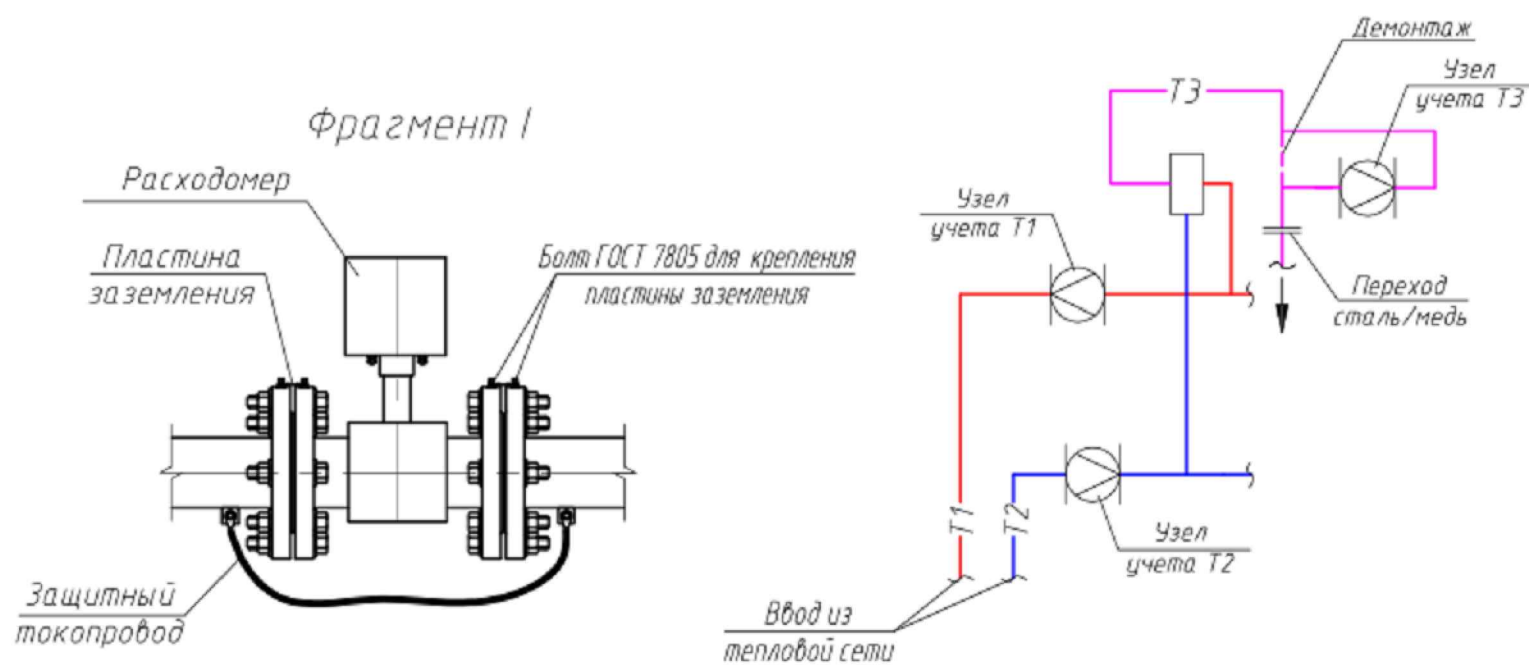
Фрагмент I

Расходомер

Пластина заземления

Болт ГОСТ 7805 для крепления пластины заземления

Защитный токопровод

Демонтаж

Т3

Узел учета Т3

Узел учета Т1

Переход сталь/медь

Т1

Т2

Узел учета Т2

Ввод из тепловой сети